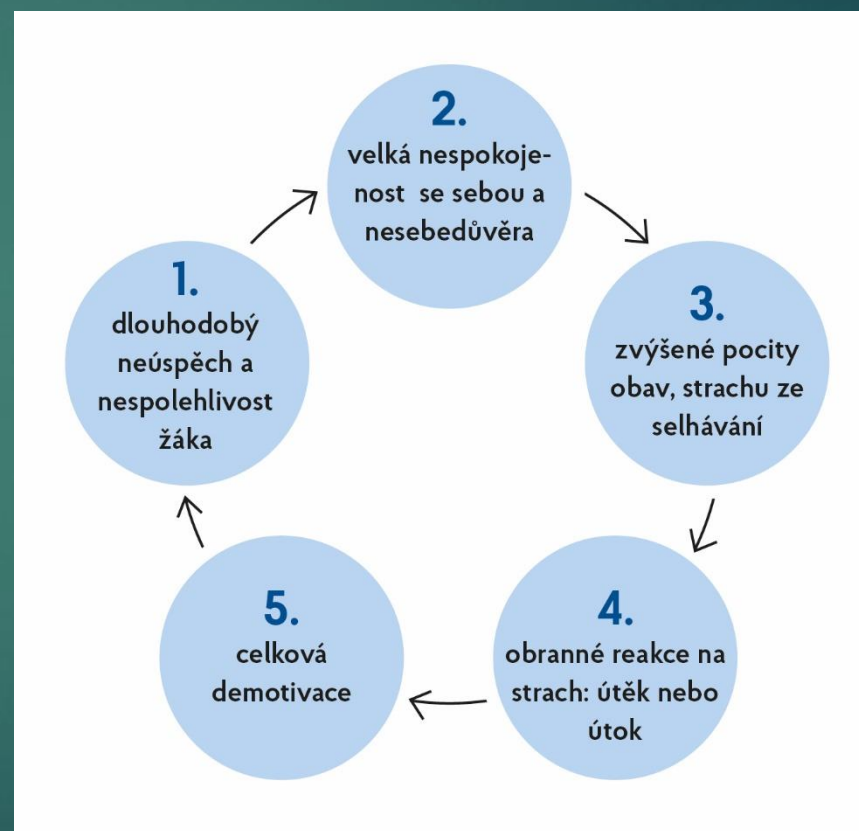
2.
velká nespokojenost se sebou a nesebedůvěra

3.
zvýšené pocity obav, strachu ze selhávání

4.
obranné reakce na strach: útěk nebo útok

5.
celková demotivace

1.
dlouhodobý neúspěch a nespolehlivost žáka